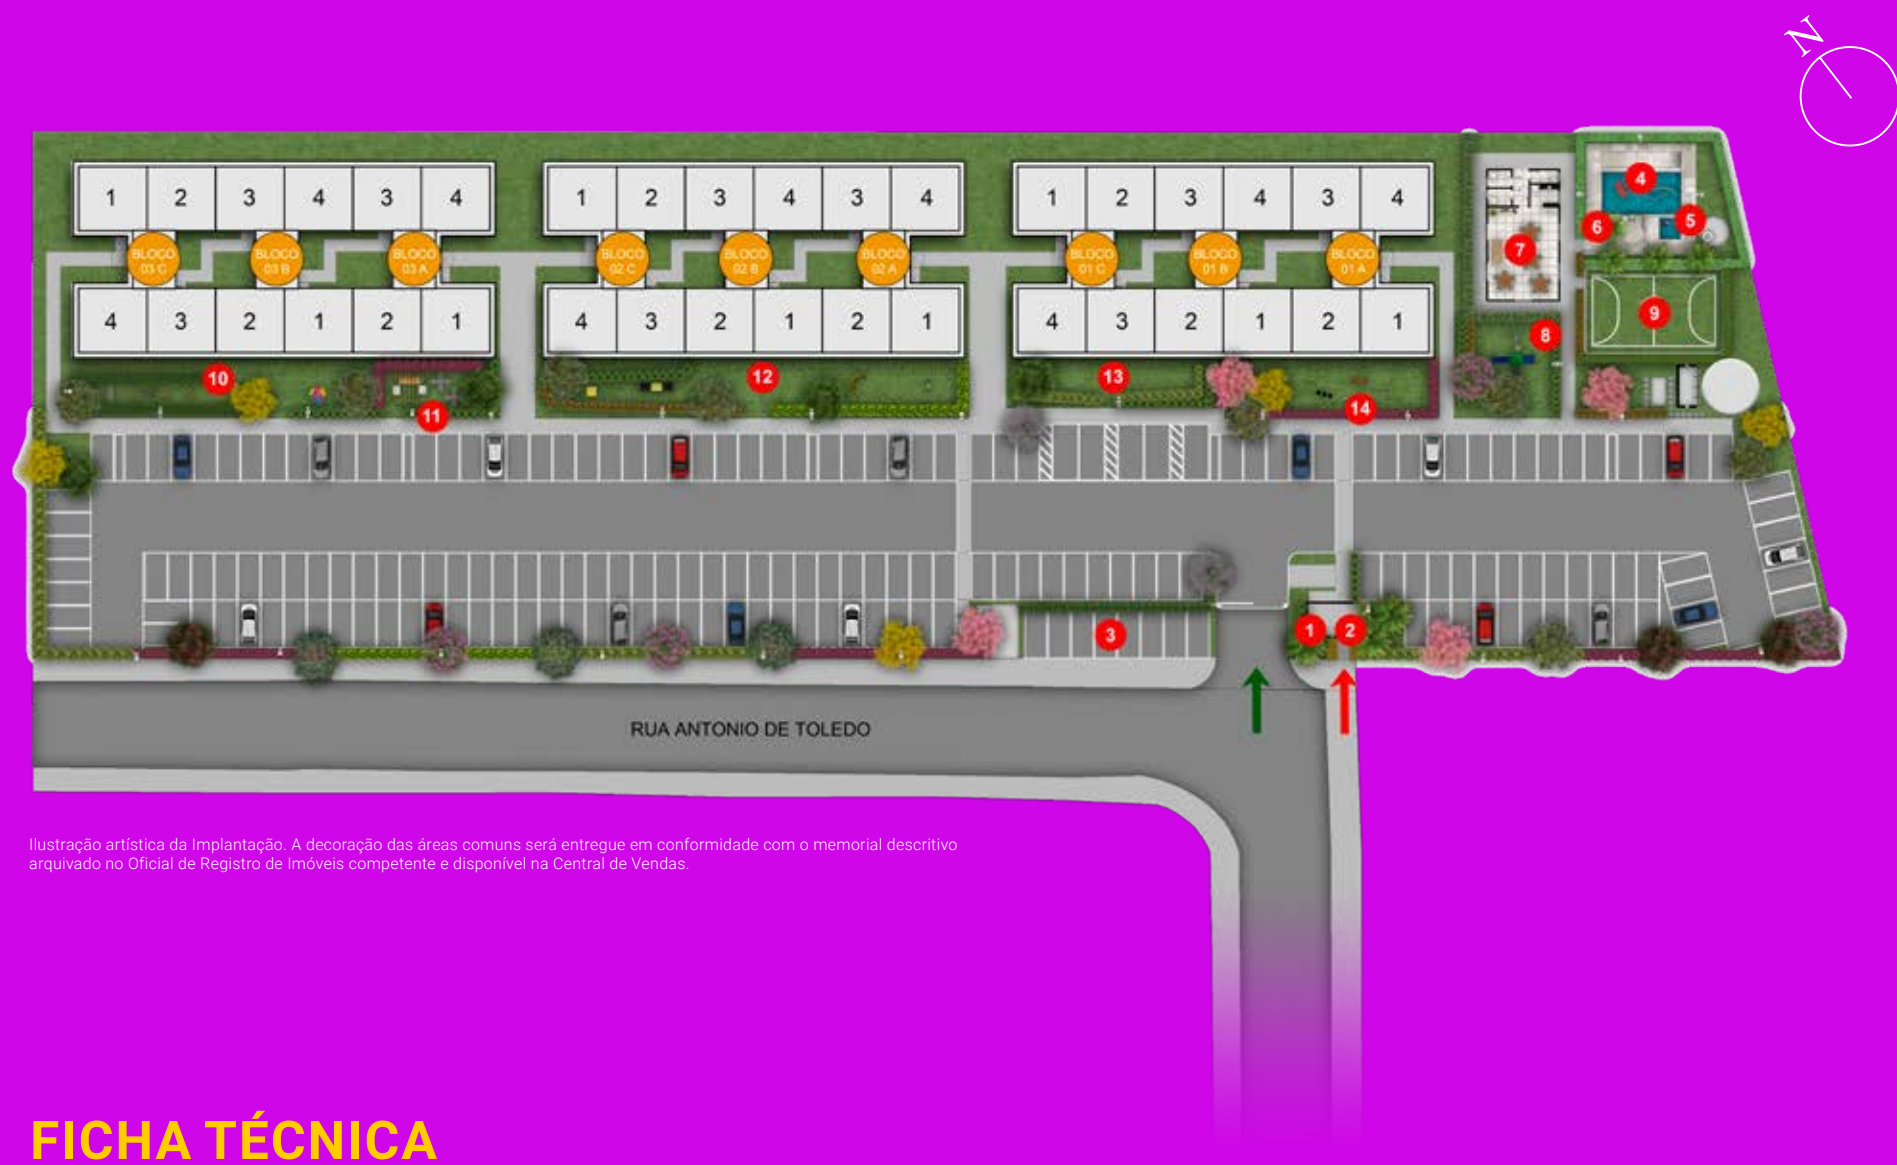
N

1 2 3 4 3 4
BLOCO 03 C
BLOCO 03 B
BLOCO 03 A
4 3 2 1 2 1

1 2 3 4 3 4
BLOCO 02 C
BLOCO 02 B
BLOCO 02 A
4 3 2 1 2 1

1 2 3 4 3 4
BLOCO 01 C
BLOCO 01 B
BLOCO 01 A
4 3 2 1 2 1

4 5 6 7 8 9 10 11 12 13 14 3 1 2

RUA ANTONIO DE TOLEDO

Ilustração artística da Implantação. A decoração das áreas comuns será entregue em conformidade com o memorial descritivo arquivado no Oficial de Registro de Imóveis competente e disponível na Central de Vendas.

FICHA TÉCNICA